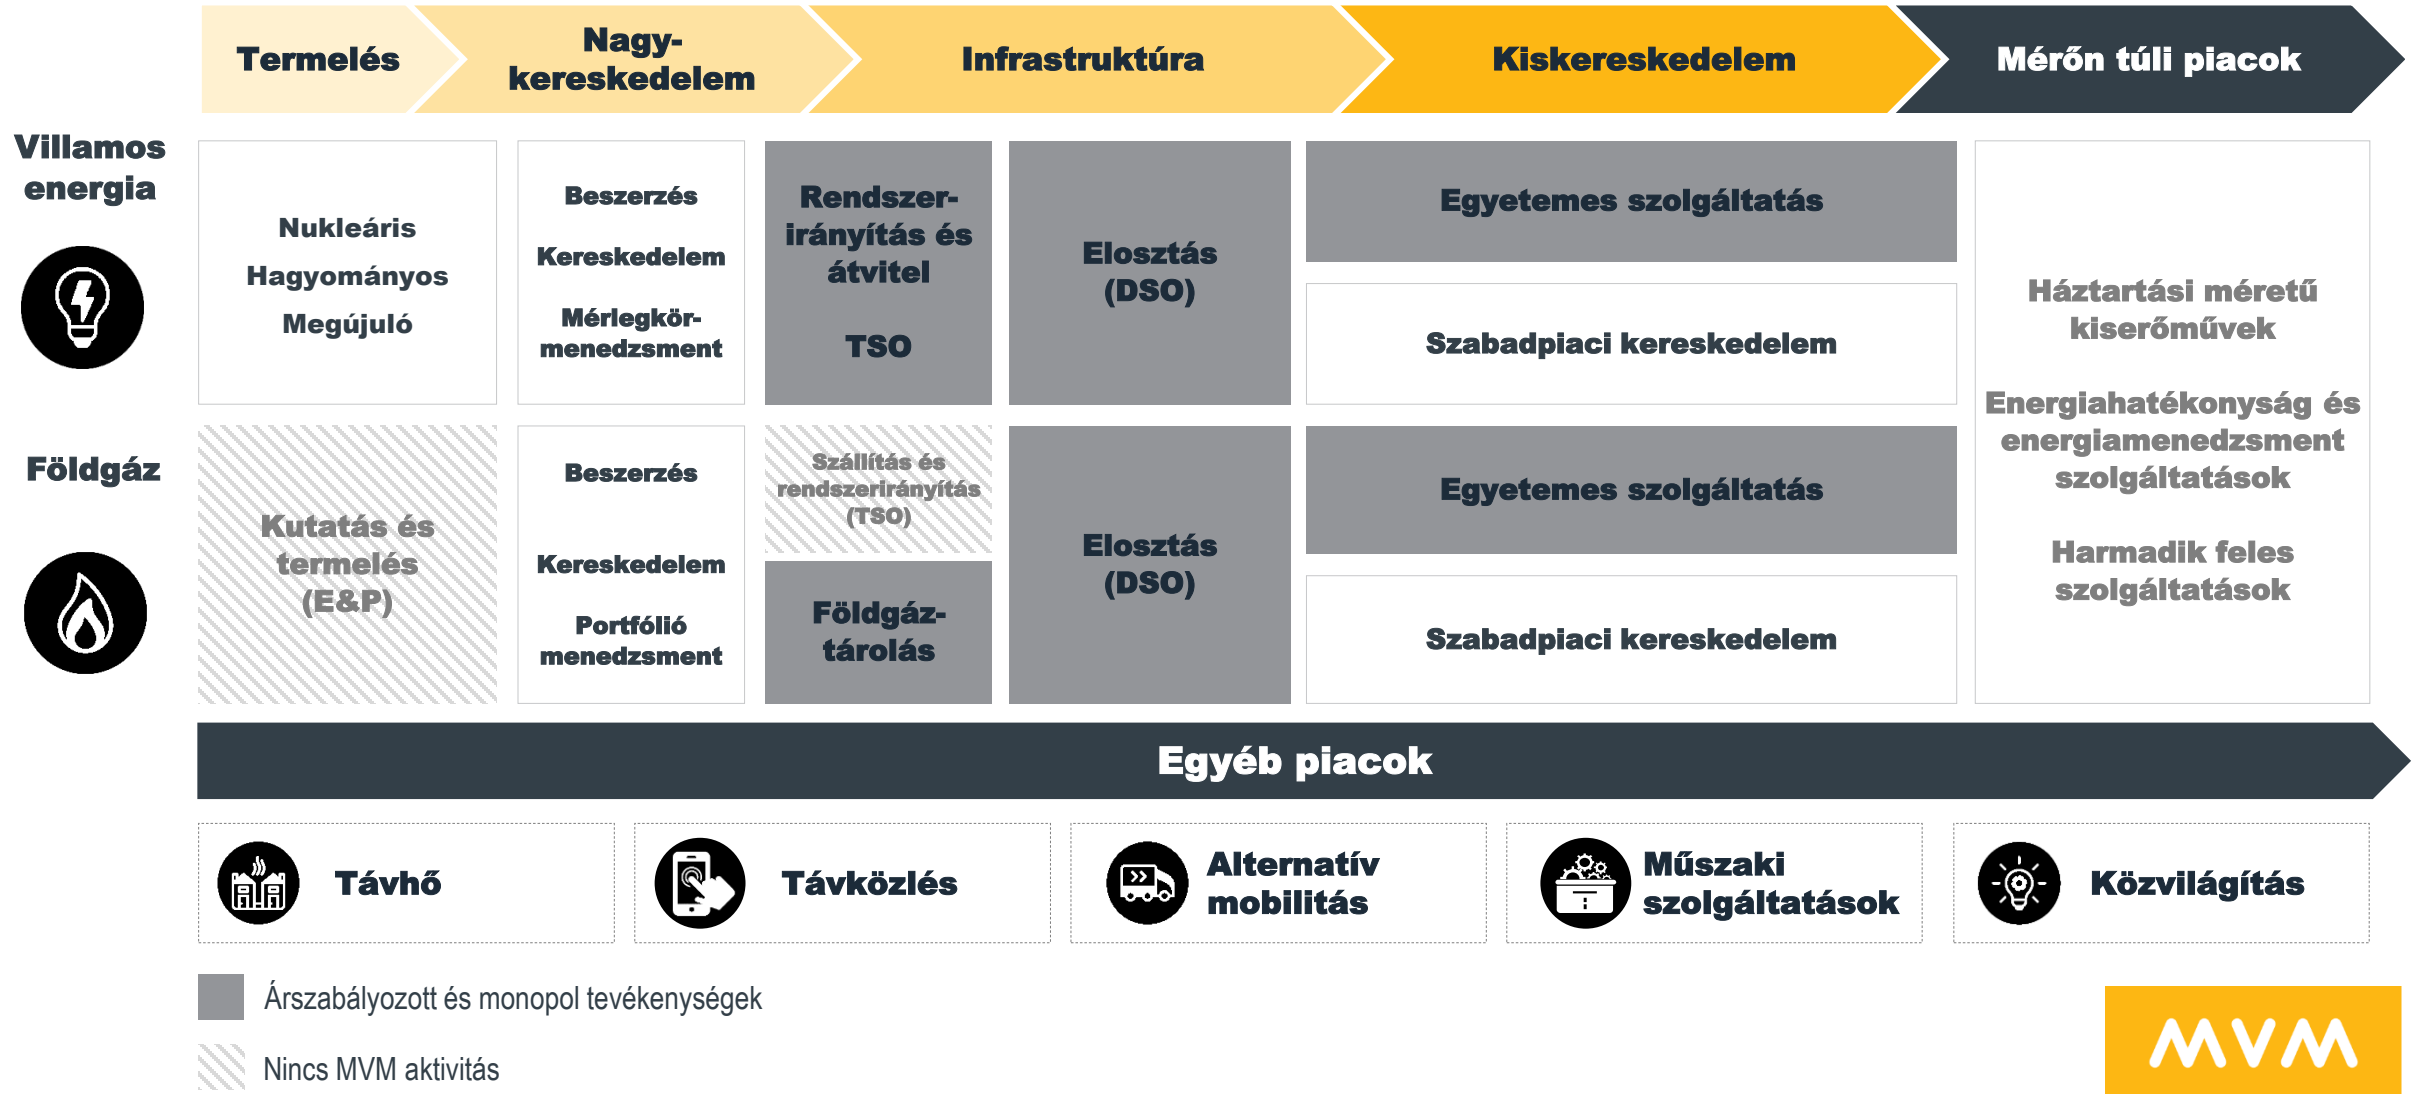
Termelés

Nagykereskedelem

Infrastruktúra

Kiskereskedelem

Mérőn túli piacok

Villamos energia

Nukleáris
Hagyományos
Megújuló

Beszerzés
Kereskedelem
Mérlegkörmenedzsment

Rendszerirányítás és átvitel
TSO

Elosztás (DSO)

Egyetemes szolgáltatás

Szabadpiaci kereskedelem

Háztartási méretű kiserőművek

Energiahatékonyság és energiamenedzsment szolgáltatások

Harmadik feles szolgáltatások

Földgáz

Kutatás és termelés (E&P)

Beszerzés
Kereskedelem
Portfólió menedzsment

Szállítás és rendszerirányítás (TSO)

Földgáztárolás

Elosztás (DSO)

Egyetemes szolgáltatás

Szabadpiaci kereskedelem

Egyéb piacok

Távhő

Távközlés

Alternatív mobilitás

Műszaki szolgáltatások

Közvilágítás

Árszabályozott és monopol tevékenységek

Nincs MVM aktivitás

MVM